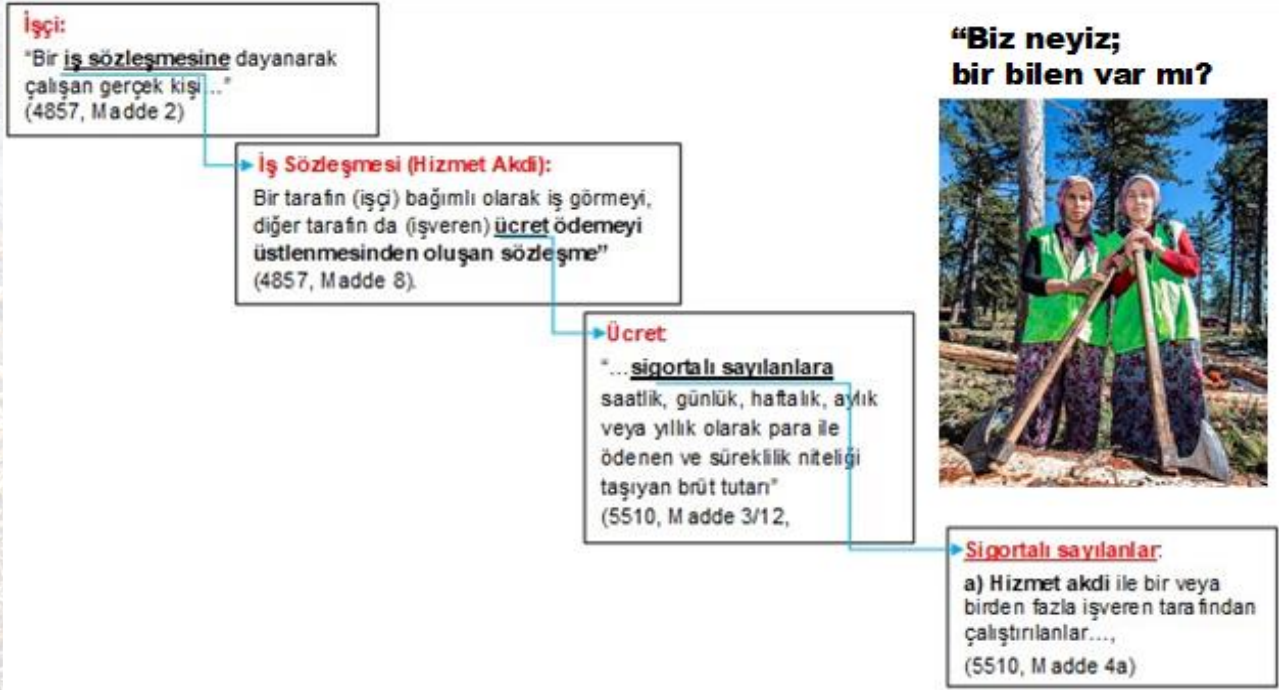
İşçi:
"Bir **iş sözleşmesine** dayanarak çalışan gerçek kişi..."
(4857, Madde 2)

İş Sözleşmesi (Hizmet Akdi):
Bir tarafın (işçi) bağımlı olarak iş görmeyi, diğer tarafın da (işveren) **ücret ödemeyi üstlenmesinden oluşan sözleşme"**
(4857, Madde 8).

Ücret:
"...**sigortalı sayılanlara** saatlik, günlük, haftalık, aylık veya yıllık olarak para ile ödenen ve süreklilik niteliği taşıyan brüt tutarı"
(5510, Madde 3/12,

Sigortalı sayılanlar:
**a) Hizmet akdi** ile bir veya birden fazla işveren tarafından çalıştırılanlar...,
(5510, Madde 4a)

"Biz neyiz;
bir bilen var mı?